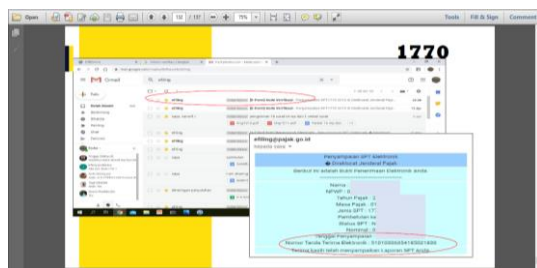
Open

10 / 137

75%

Tools Fill & Sign Comment

1770

Gmail

efiling

Tulis

Kotak Masuk

efiling

efiling

efiling@pajak.go.id

kepada saya

Penyampaian SPT Elektronik

Direktorat Jenderal Pajak

Berikut ini adalah Bukti Penerimaan Elektronik anda

Nama :

NPWP :

Tahun Pajak :

Masa Pajak :

Jenis SPT :

Pembetulan ke :

Status SPT :

Nominal :

Tanggal Penyampaian :

Nomor Tanda Terima Elektronik : 510100000541450018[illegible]

Terima kasih telah menyampaikan Laporan SPT anda